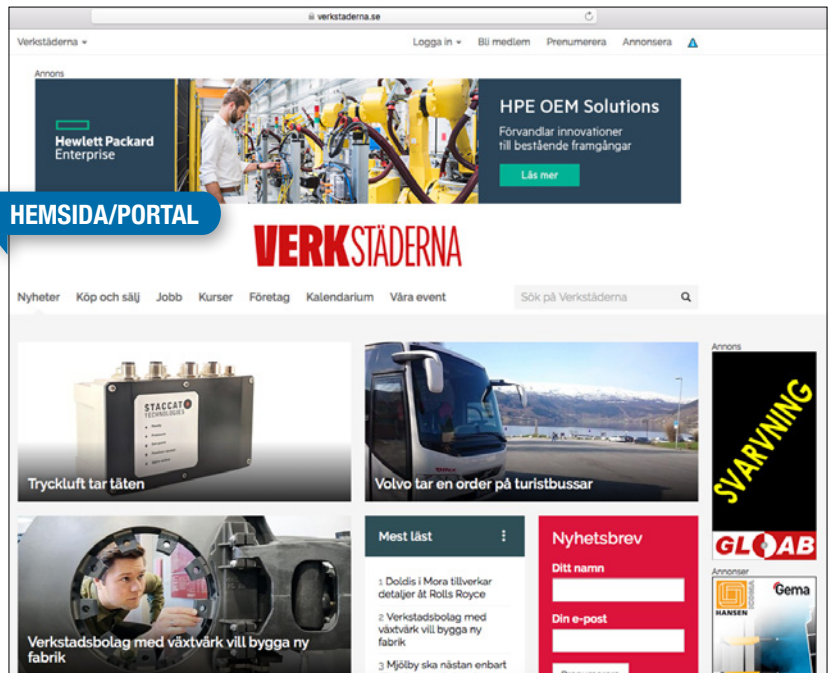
verkstaderna.se

Verkstäderna

Logga in Bli medlem Prenumerera Annonsera

Annons

Hewlett Packard Enterprise

HPE OEM Solutions

Förvandlar innovationer till bestående framgångar

Läs mer

HEMSIDA/PORTAL

VERKSTÄDERNA

Nyheter Köp och sälj Jobb Kurser Företag Kalendarium Våra event

Sök på Verkstäderna

Annons

STACCATO TECHNOLOGIES

Tryckluft tar täten

Volvo tar en order på turistbussar

SVARVNING

GLOAB

Annonser

HANSEN

Gema

Verkstadsbolag med växtvärk vill bygga ny fabrik

Mest läst

1 Doldis i Mora tillverkar detaljer åt Rolls Royce

2 Verkstadsbolag med växtvärk vill bygga ny fabrik

3 Mjölby ska nästan enbart

Nyhetsbrev

Ditt namn

Din e-post

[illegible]